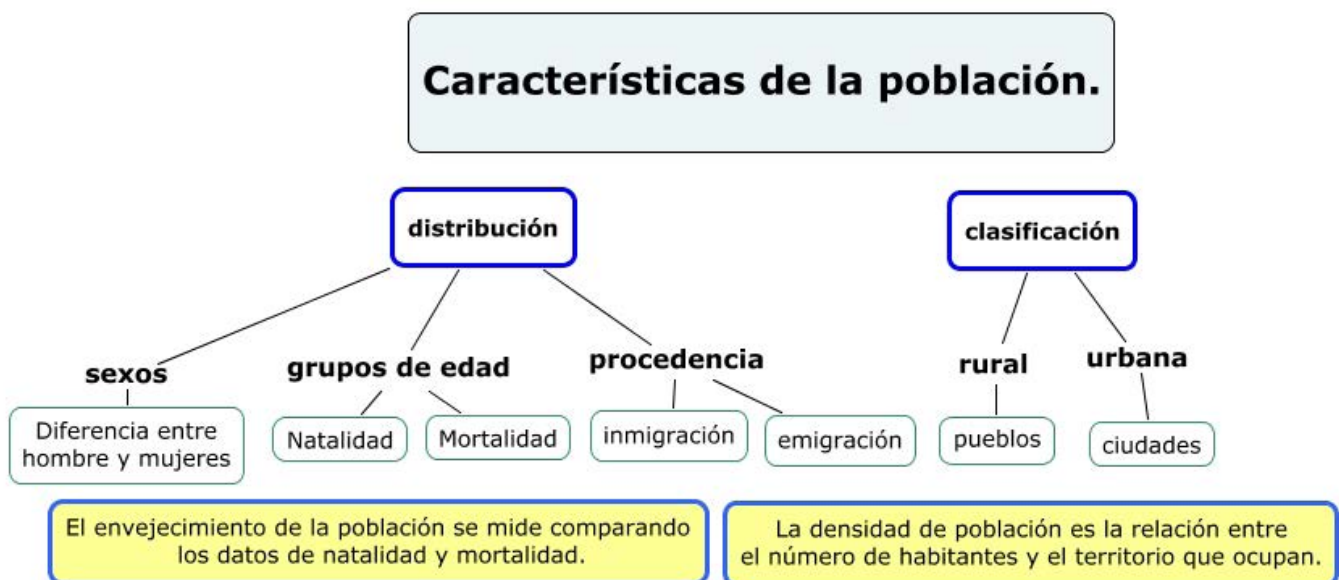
Características de la población.

distribución

sexos

Diferencia entre hombre y mujeres

grupos de edad

Natalidad

Mortalidad

procedencia

inmigración

emigración

clasificación

rural

pueblos

urbana

ciudades

El envejecimiento de la población se mide comparando los datos de natalidad y mortalidad.

La densidad de población es la relación entre el número de habitantes y el territorio que ocupan.